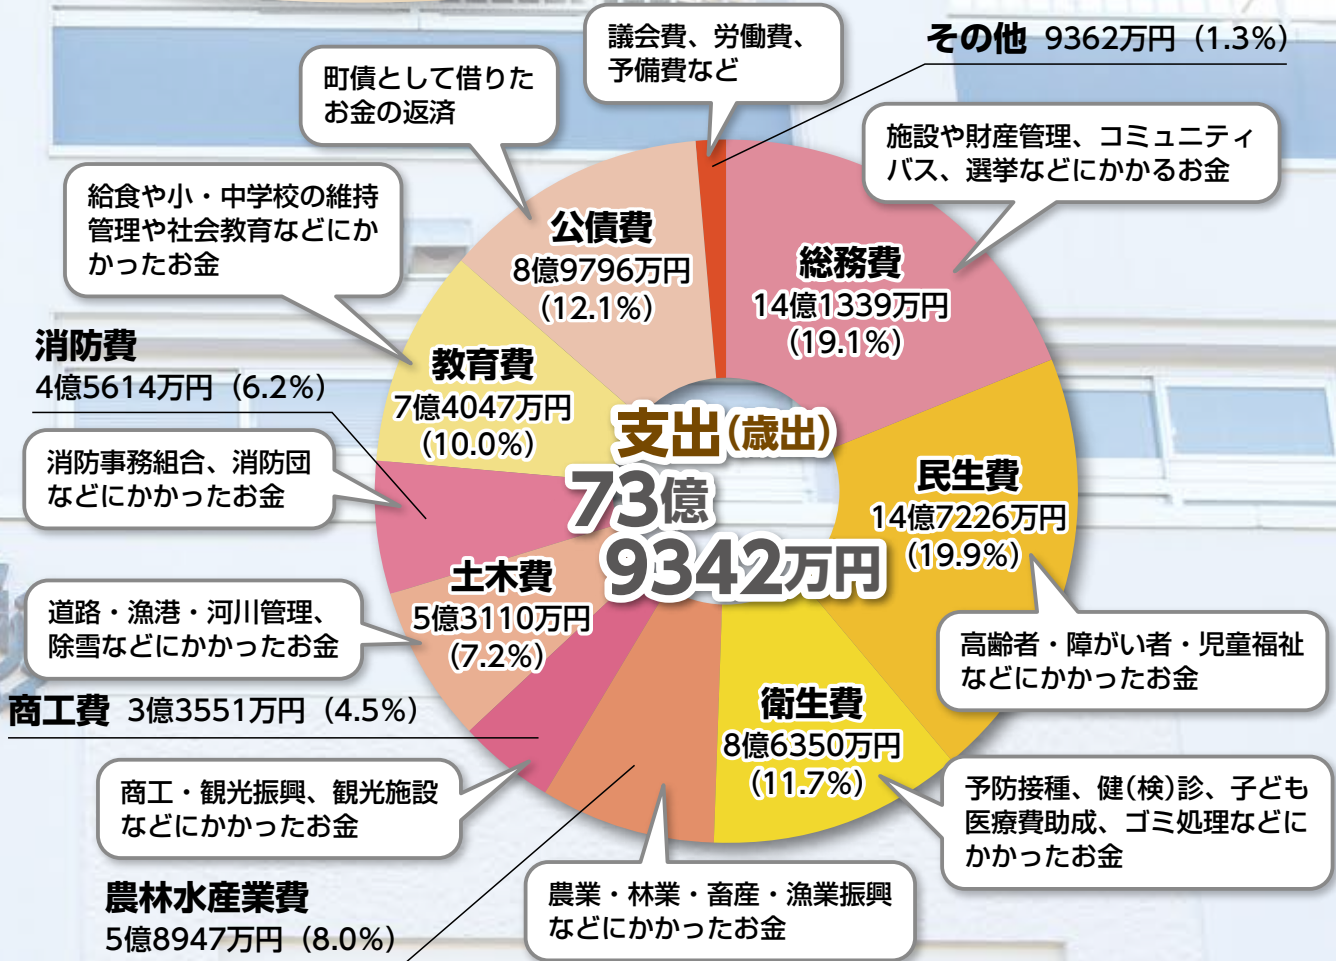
議会費、労働費、予備費など

その他 9362万円（1.3%）

町債として借りたお金の返済

施設や財産管理、コミュニティバス、選挙などにかかるお金

給食や小・中学校の維持管理や社会教育などにかかったお金

公債費
8億9796万円
（12.1%）

総務費
14億1339万円
（19.1%）

消防費
4億5614万円（6.2%）

教育費
7億4047万円
（10.0%）

支出（歳出）
73億
9342万円

消防事務組合、消防団などにかかったお金

民生費
14億7226万円
（19.9%）

土木費
5億3110万円
（7.2%）

道路・漁港・河川管理、除雪などにかかったお金

高齢者・障がい者・児童福祉などにかかったお金

商工費 3億3551万円（4.5%）

衛生費
8億6350万円
（11.7%）

商工・観光振興、観光施設などにかかったお金

予防接種、健（検）診、子ども医療費助成、ゴミ処理などにかかったお金

農林水産業費
5億8947万円（8.0%）

農業・林業・畜産・漁業振興などにかかったお金